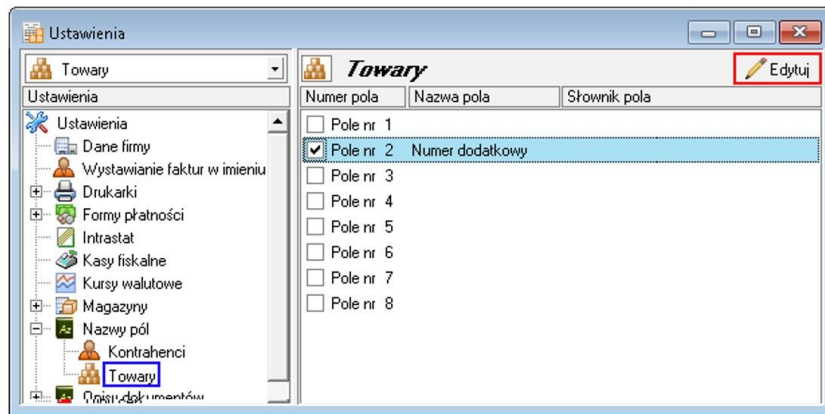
Ustawienia

Towary

Ustawienia

Ustawienia
Dane firmy
Wystawianie faktur w imieniu
Drukarki
Formy płatności
Intrastat
Kasy fiskalne
Kursy walutowe
Magazyny
Nazwy pól
Kontrahenci
Towary
Opisy dokumentów

Towary

Edytuj

| Numer pola | Nazwa pola | Słownik pola |
|---|---|---|
| Pole nr 1 | | |
| Pole nr 2 | Numer dodatkowy | |
| Pole nr 3 | | |
| Pole nr 4 | | |
| Pole nr 5 | | |
| Pole nr 6 | | |
| Pole nr 7 | | |
| Pole nr 8 | | |